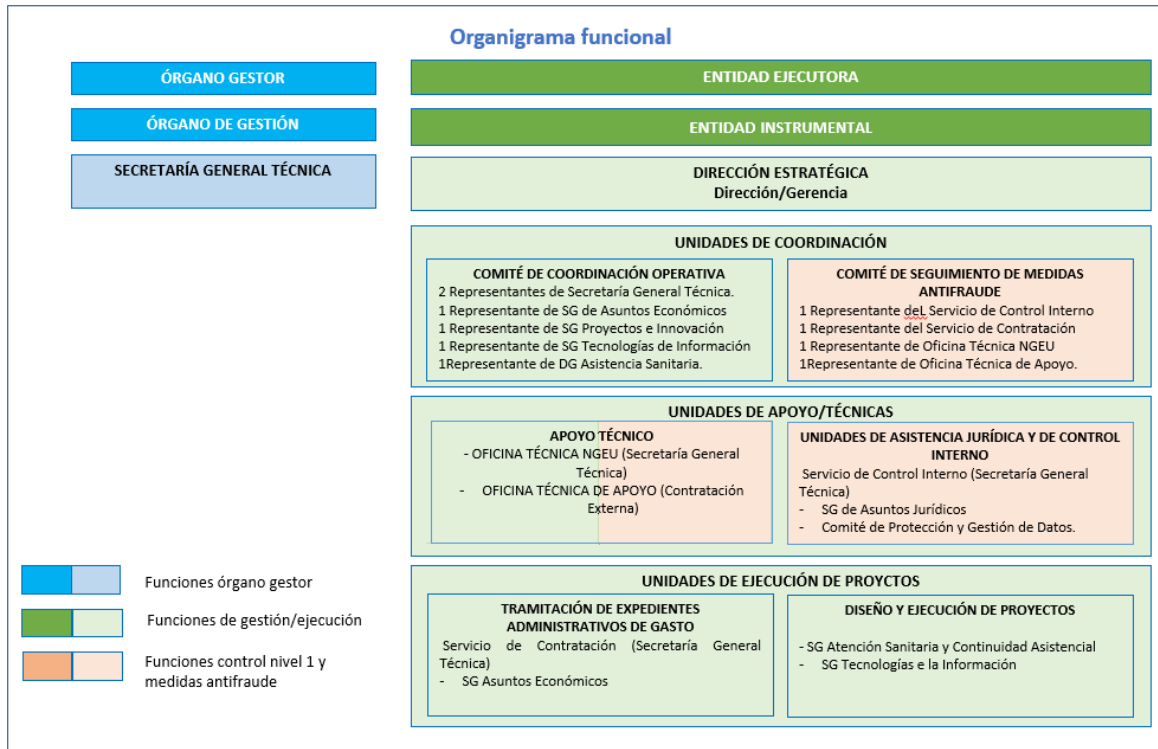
Organigrama funcional

ÓRGANO GESTOR

ÓRGANO DE GESTIÓN

SECRETARÍA GENERAL TÉCNICA

ENTIDAD EJECUTORA

ENTIDAD INSTRUMENTAL

DIRECCIÓN ESTRATÉGICA
Dirección/Gerencia

UNIDADES DE COORDINACIÓN

COMITÉ DE COORDINACIÓN OPERATIVA
2 Representantes de Secretaría General Técnica.
1 Representante de SG de Asuntos Económicos
1 Representante de SG Proyectos e Innovación
1 Representante de SG Tecnologías de Información
1Representante de DG Asistencia Sanitaria.

COMITÉ DE SEGUIMIENTO DE MEDIDAS ANTIFRAUDE
1 Representante deL Servicio de Control Interno
1 Representante del Servicio de Contratación
1 Representante de Oficina Técnica NGEU
1Representante de Oficina Técnica de Apoyo.

UNIDADES DE APOYO/TÉCNICAS

APOYO TÉCNICO
- OFICINA TÉCNICA NGEU (Secretaría General Técnica)
- OFICINA TÉCNICA DE APOYO (Contratación Externa)

UNIDADES DE ASISTENCIA JURÍDICA Y DE CONTROL INTERNO
Servicio de Control Interno (Secretaría General Técnica)
- SG de Asuntos Jurídicos
- Comité de Protección y Gestión de Datos.

UNIDADES DE EJECUCIÓN DE PROYCTOS

TRAMITACIÓN DE EXPEDIENTES ADMINISTRATIVOS DE GASTO
Servicio de Contratación (Secretaría General Técnica)
- SG Asuntos Económicos

DISEÑO Y EJECUCIÓN DE PROYECTOS
- SG Atención Sanitaria y Continuidad Asistencial
- SG Tecnologías e la Información

Funciones órgano gestor

Funciones de gestión/ejecución

Funciones control nivel 1 y medidas antifraude